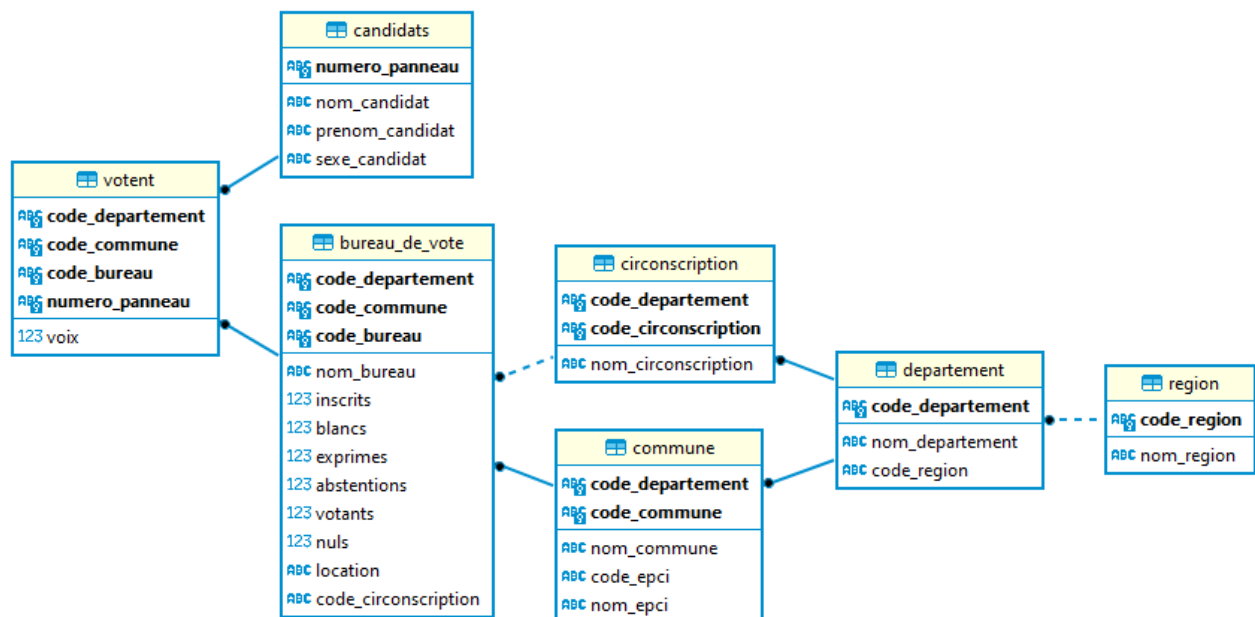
candidats
numero_panneau
nom_candidat
prenom_candidat
sexe_candidat

votent
code_departement
code_commune
code_bureau
numero_panneau
123 voix

bureau_de_vote
code_departement
code_commune
code_bureau
nom_bureau
123 inscrits
123 blancs
123 exprimes
123 abstentions
123 votants
123 nuls
location
code_circonscription

circonscription
code_departement
code_circonscription
nom_circonscription

commune
code_departement
code_commune
nom_commune
code_epci
nom_epci

departement
code_departement
nom_departement
code_region

region
code_region
nom_region